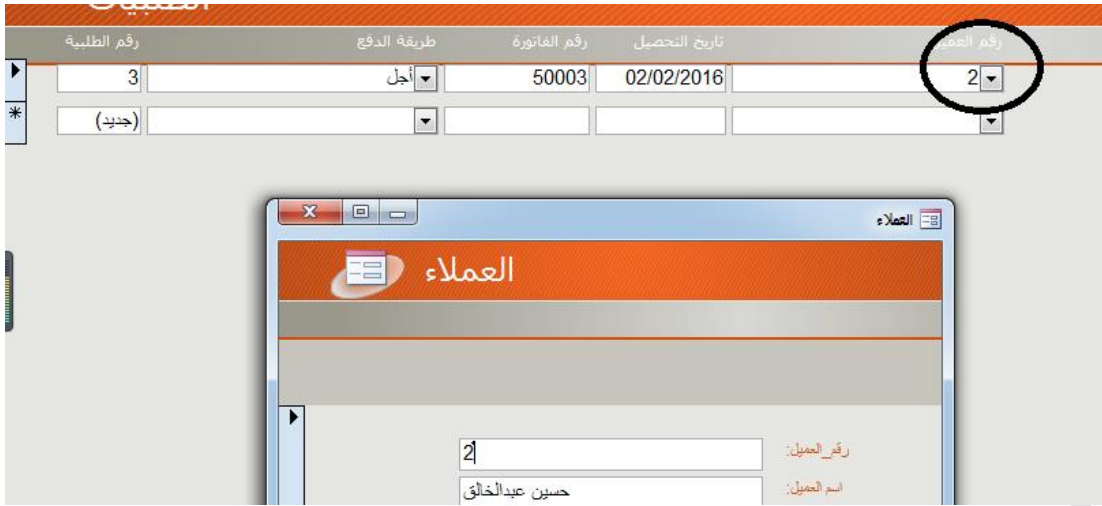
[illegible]

| رقم العميل | | تاريخ التحصيل | رقم الفاتورة | طريقة الدفع | رقم الطلبية |
|---|---|---|---|---|---|
| 2 | | 02/02/2016 | 50003 | أجل | 3 |
| | | | | | (جديد) |

العملاء

العملاء

رقم_العميل: 2

اسم العميل: حسين عبدالخالق